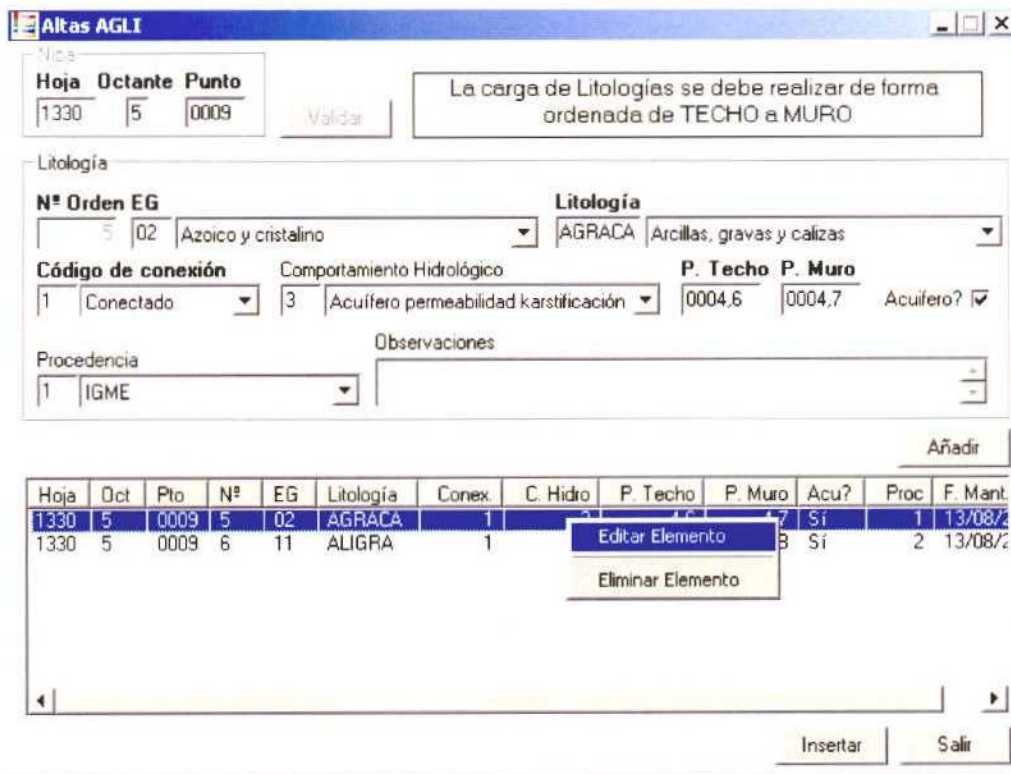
Altas AGLI

Nipa
Hoja Octante Punto
1330 5 0009
Validar

La carga de Litologías se debe realizar de forma ordenada de TECHO a MURO

Litología
Nº Orden EG
5 02 Azoico y cristalino
Litología
AGRACA Arcillas, gravas y calizas
Código de conexión
1 Conectado
Comportamiento Hidrológico
3 Acuífero permeabilidad karstificación
P. Techo P. Muro
0004,6 0004,7
Acuifero?
Procedencia
1 IGME
Observaciones

Añadir

| Hoja | Oct | Pto | Nº | EG | Litología | Conex. | C. Hidro | P. Techo | P. Muro | Acu? | Proc | F. Mant. |
|---|---|---|---|---|---|---|---|---|---|---|---|---|
| 1330 | 5 | 0009 | 5 | 02 | AGRACA | 1 | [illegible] | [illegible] | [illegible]7 | Sí | 1 | 13/08/2 |
| 1330 | 5 | 0009 | 6 | 11 | ALIGRA | 1 | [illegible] | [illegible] | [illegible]8 | Sí | 2 | 13/08/2 |

Editar Elemento
Eliminar Elemento

Insertar
Salir